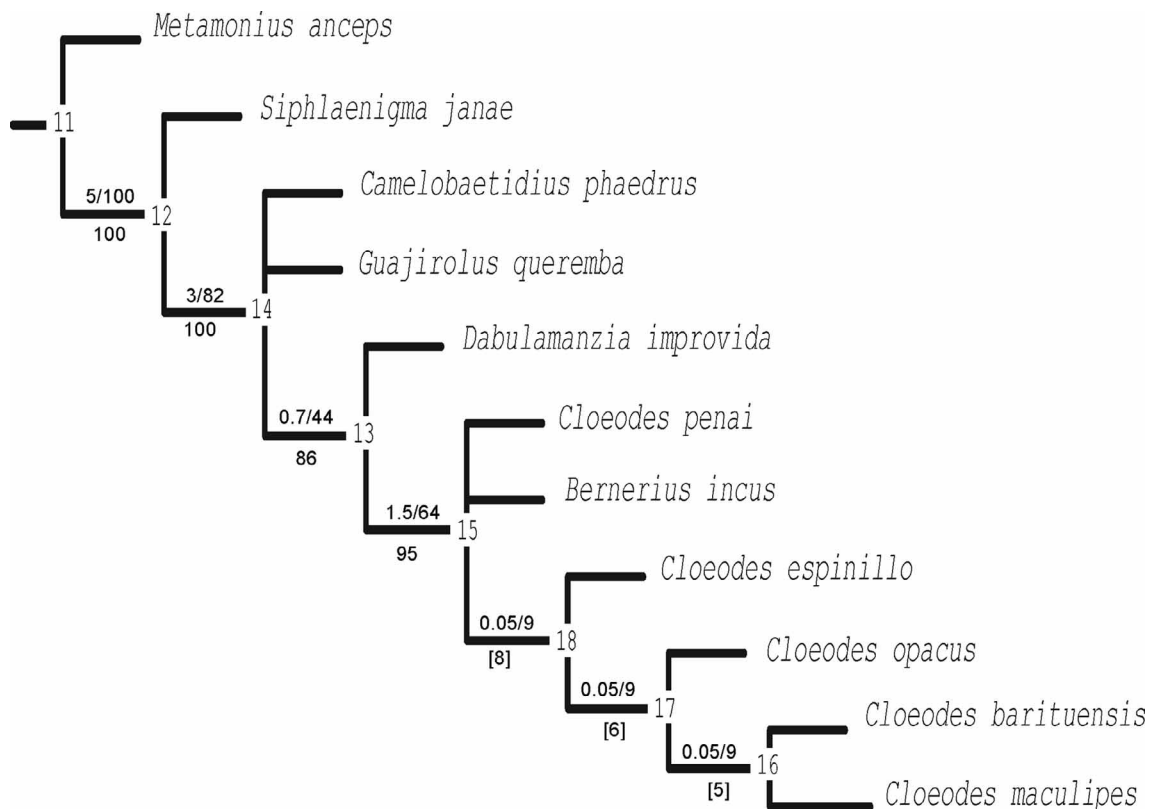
Metamonius anceps

11

Siphlaenigma janae

5/100
100
12

Camelobaetidius phaedrus

Guajirolus queremba

3/82
100
14

Dabulamanzia improvida

0.7/44
86
13

Cloeodes penai

Bernerius incus

1.5/64
95
15

Cloeodes espinillo

0.05/9
[8]
18

Cloeodes opacus

0.05/9
[6]
17

Cloeodes barituensis

0.05/9
[5]
16

Cloeodes maculipes